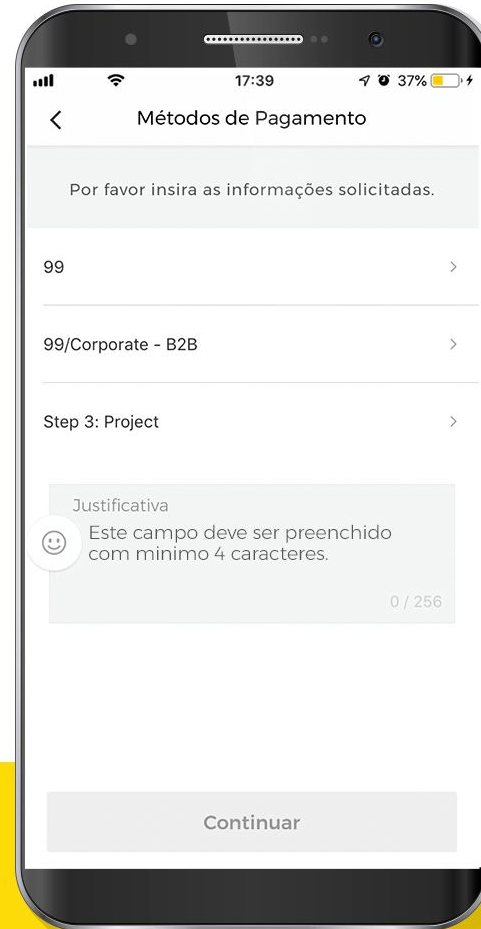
17:39 37%

<

Métodos de Pagamento

Por favor insira as informações solicitadas.

99 >

99/Corporate - B2B >

Step 3: Project >

Justificativa
Este campo deve ser preenchido com minimo 4 caracteres.
0 / 256

Continuar